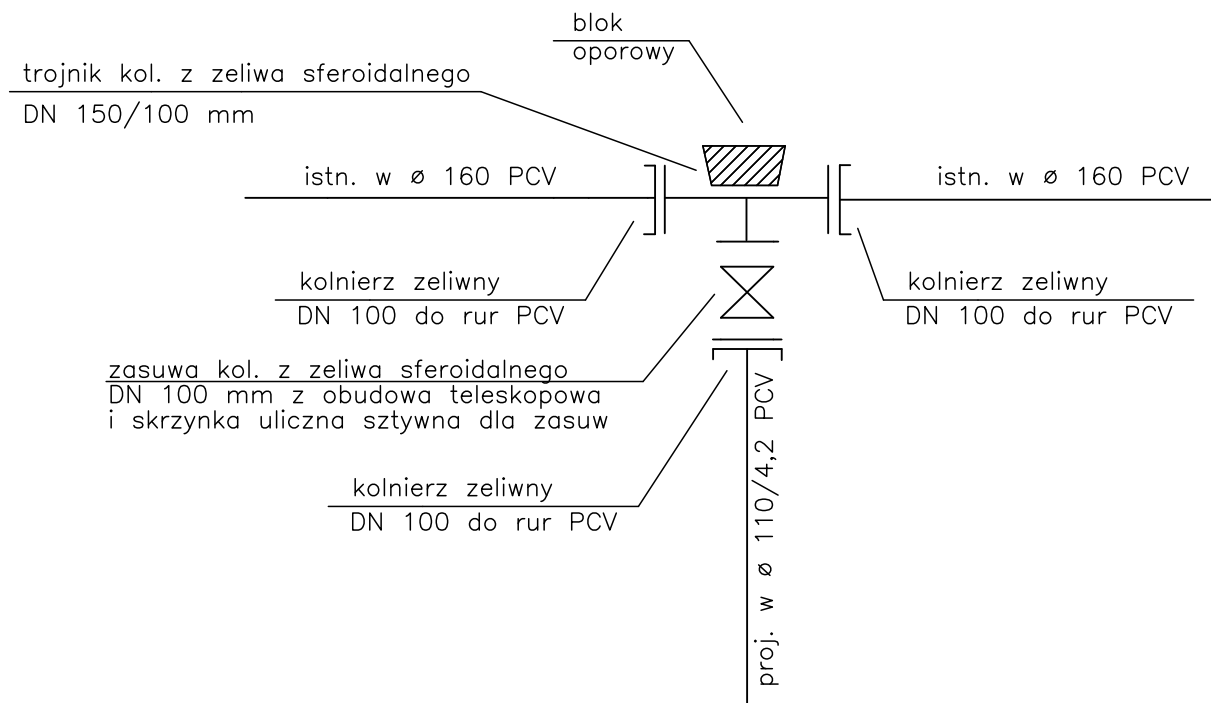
blok
oporowy

trojnik kol. z zeliwa sferoidalnego
DN 150/100 mm

istn. w ø 160 PCV

istn. w ø 160 PCV

kolnierz zeliwny
DN 100 do rur PCV

kolnierz zeliwny
DN 100 do rur PCV

zasuwa kol. z zeliwa sferoidalnego
DN 100 mm z obudowa teleskopowa
i skrzynka uliczna sztywna dla zasuw

kolnierz zeliwny
DN 100 do rur PCV

proj. w ø 110/4,2 PCV